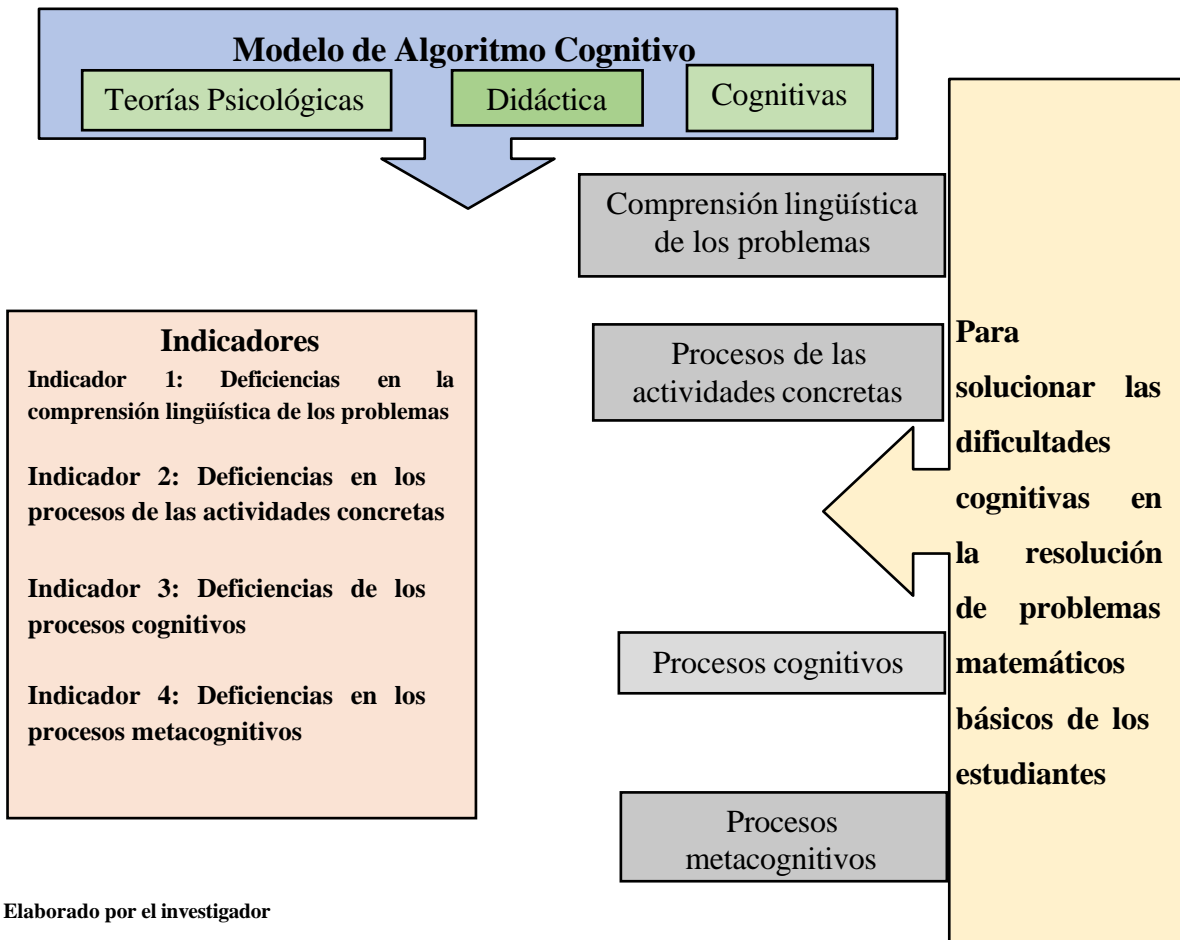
Modelo de Algoritmo Cognitivo

Teorías Psicológicas

Didáctica

Cognitivas

Comprensión lingüística de los problemas

Procesos de las actividades concretas

Procesos cognitivos

Procesos metacognitivos

Para solucionar las dificultades cognitivas en la resolución de problemas matemáticos básicos de los estudiantes

Indicadores

Indicador 1: Deficiencias en la comprensión lingüística de los problemas

Indicador 2: Deficiencias en los procesos de las actividades concretas

Indicador 3: Deficiencias de los procesos cognitivos

Indicador 4: Deficiencias en los procesos metacognitivos

Elaborado por el investigador